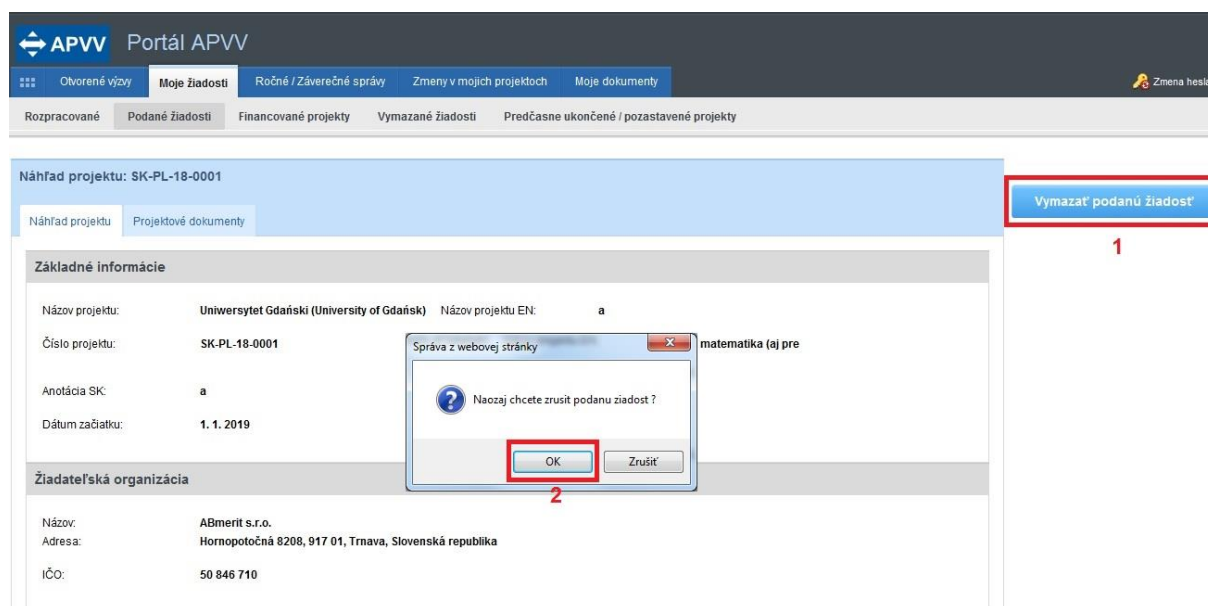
APVV Portál APVV

Otvorené výzvy | Moje žiadosti | Ročné / Záverečné správy | Zmeny v mojich projektoch | Moje dokumenty

Zmena hesla

Rozpracované | Podané žiadosti | Financované projekty | Vymazané žiadosti | Predčasne ukončené / pozastavené projekty

Náhľad projektu: SK-PL-18-0001

Náhľad projektu | Projektové dokumenty

Vymazať podanú žiadosť

1

Základné informácie

Názov projektu: Uniwersytet Gdański (University of Gdańsk) Názov projektu EN: a

Číslo projektu: SK-PL-18-0001 matematika (aj pre

Anotácia SK: a

Dátum začiatku: 1. 1. 2019

Správa z webovej stránky

Naozaj chcete zrusit podanu ziadost ?

OK Zrušiť

2

Žiadateľská organizácia

Názov: ABmerit s.r.o.
Adresa: Hornopotočná 8208, 917 01, Trnava, Slovenská republika

IČO: 50 846 710